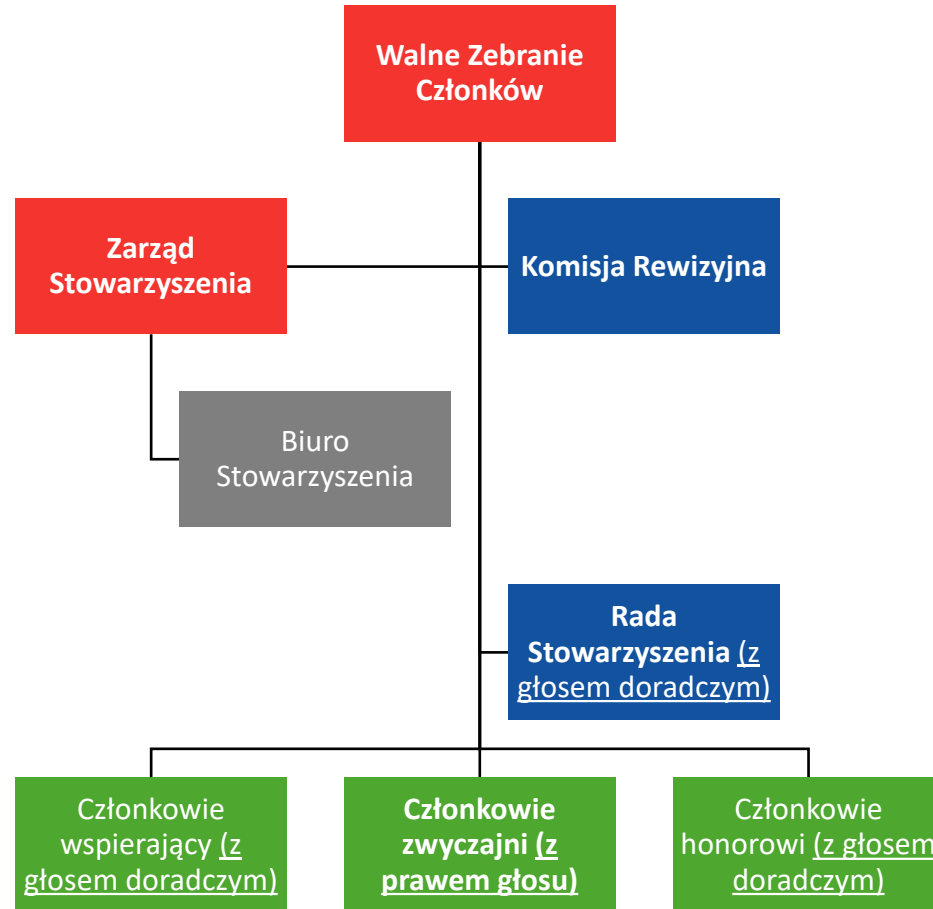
Walne Zebranie Członków

Zarząd Stowarzyszenia

Komisja Rewizyjna

Biuro Stowarzyszenia

Rada Stowarzyszenia (z głosem doradczym)

Członkowie wspierający (z głosem doradczym)

Członkowie zwyczajni (z prawem głosu)

Członkowie honorowi (z głosem doradczym)